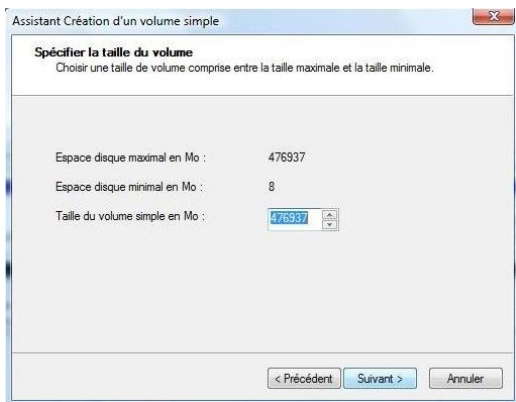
Assistant Création d'un volume simple

Spécifier la taille du volume
Choisir une taille de volume comprise entre la taille maximale et la taille minimale.

Espace disque maximal en Mo : 476937

Espace disque minimal en Mo : 8

Taille du volume simple en Mo : 476937

< Précédent Suivant > Annuler